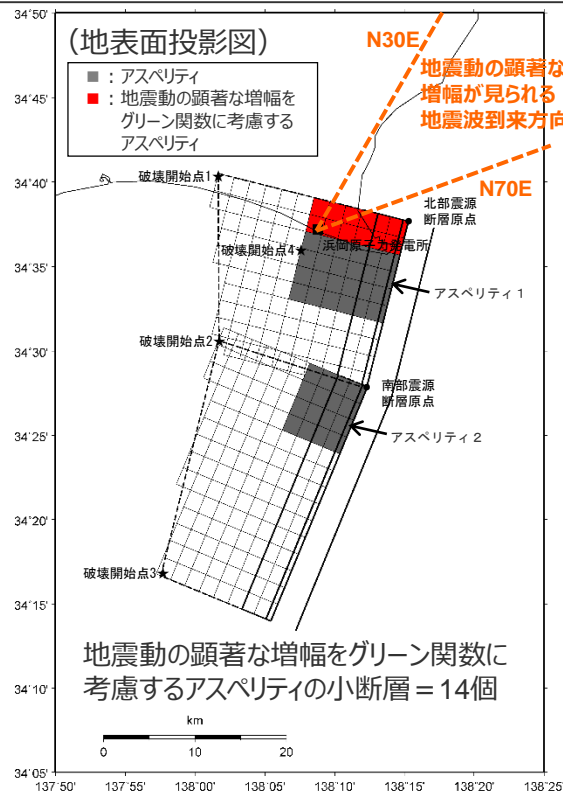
（地表面投影図）

■：アスペリティ
■：地震動の顕著な増幅をグリーン関数に考慮するアスペリティ

N30E

地震動の顕著な増幅が見られる地震波到来方向

N70E

破壊開始点1

北部震源断層原点

破壊開始点4

浜岡原子力発電所

アスペリティ１

破壊開始点2

南部震源断層原点

アスペリティ２

破壊開始点3

地震動の顕著な増幅をグリーン関数に考慮するアスペリティの小断層＝14個

km
0 10 20

34°50'
34°45'
34°40'
34°35'
34°30'
34°25'
34°20'
34°15'
34°10'
34°05'

137°50' 137°55' 138°00' 138°05' 138°10' 138°15' 138°20' 138°25'